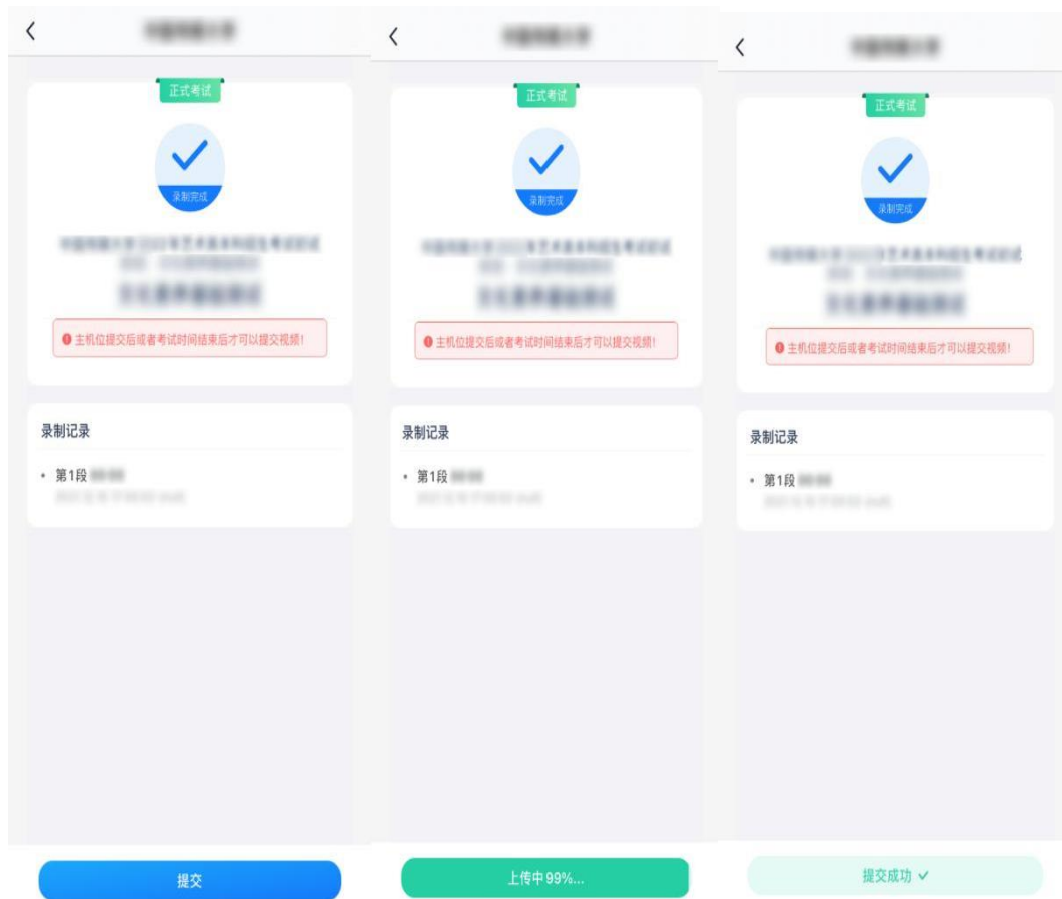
<
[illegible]
正式考试
录制完成
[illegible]
主机位提交后或者考试时间结束后才可以提交视频！
录制记录
• 第1段 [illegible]
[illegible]
提交

<
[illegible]
正式考试
录制完成
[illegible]
主机位提交后或者考试时间结束后才可以提交视频！
录制记录
• 第1段 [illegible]
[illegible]
上传中99%...

<
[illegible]
正式考试
录制完成
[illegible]
主机位提交后或者考试时间结束后才可以提交视频！
录制记录
• 第1段 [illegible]
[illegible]
提交成功 ✓